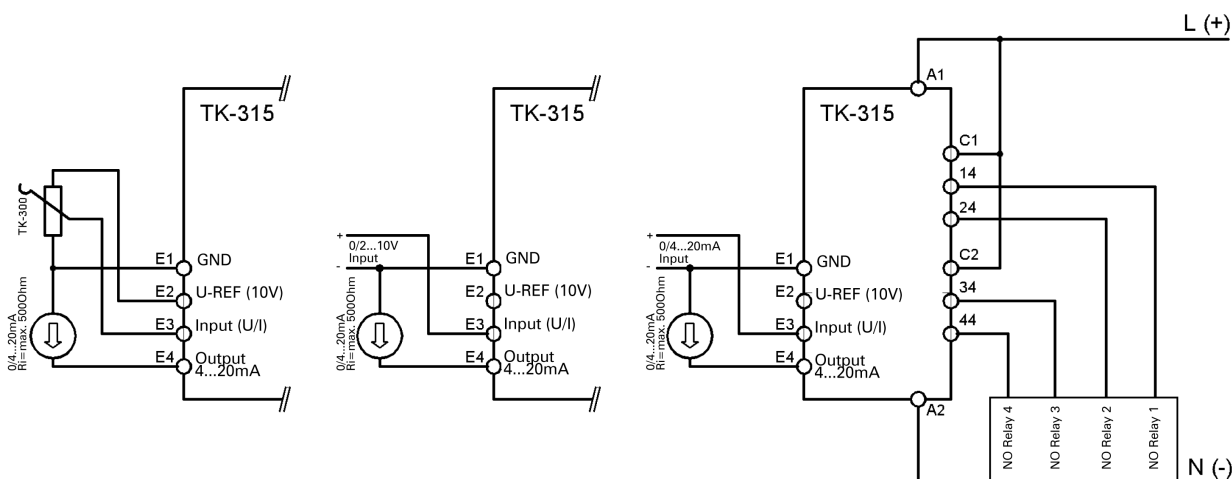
TK-315

TK-300

0/4...20mA
Ri=max. 500Ohm

E1 GND
E2 U-REF (10V)
E3 Input (U/I)
E4 Output 4...20mA

TK-315

+
0/2...10V
Input
-

0/4...20mA
Ri=max. 500Ohm

E1 GND
E2 U-REF (10V)
E3 Input (U/I)
E4 Output 4...20mA

L (+)

A1

TK-315

C1
14
24
C2
34
44

+
0/4...20mA
Input
-

0/4...20mA
Ri=max. 500Ohm

E1 GND
E2 U-REF (10V)
E3 Input (U/I)
E4 Output 4...20mA

A2

NO Relay 4
NO Relay 3
NO Relay 2
NO Relay 1

N (-)